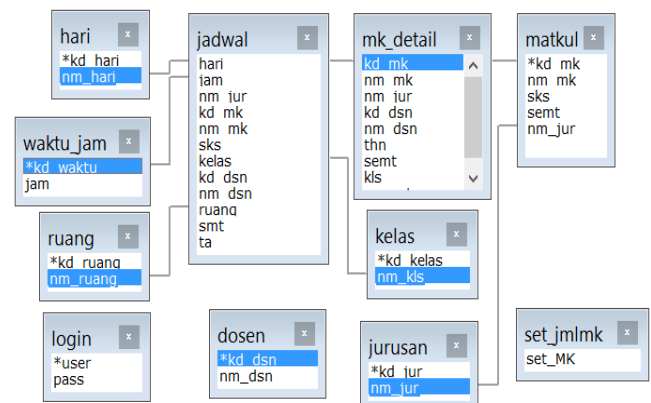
hari
x
*kd_hari
nm_hari

jadwal
x
hari
jam
nm_jur
kd_mk
nm_mk
sks
kelas
kd_dsn
nm_dsn
ruang
smt
ta

mk_detail
x
kd_mk
nm_mk
nm_jur
kd_dsn
nm_dsn
thn
semt
kls

matkul
x
*kd_mk
nm_mk
sks
semt
nm_jur

waktu_jam
x
*kd_waktu
jam

ruang
x
*kd_ruang
nm_ruang

kelas
x
*kd_kelas
nm_kls

login
x
*user
pass

dosen
x
*kd_dsn
nm_dsn

jurusan
x
*kd_jur
nm_jur

set_jmlmk
x
set_MK